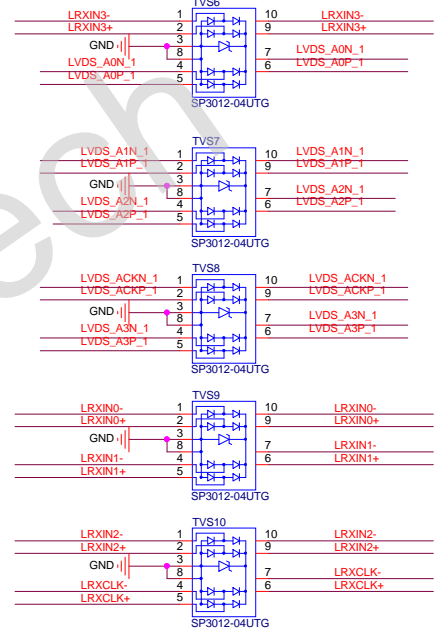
TVS6
LRXIN3-
LRXIN3+
GND
LVDS_A0N_1
LVDS_A0P_1
1
2
3
8
4
5
10
9
7
6
LRXIN3-
LRXIN3+
LVDS_A0N_1
LVDS_A0P_1
SP3012-04UTG

TVS7
LVDS_A1N_1
LVDS_A1P_1
GND
LVDS_A2N_1
LVDS_A2P_1
1
2
3
8
4
5
10
9
7
6
LVDS_A1N_1
LVDS_A1P_1
LVDS_A2N_1
LVDS_A2P_1
SP3012-04UTG

TVS8
LVDS_ACKN_1
LVDS_ACKP_1
GND
LVDS_A3N_1
LVDS_A3P_1
1
2
3
8
4
5
10
9
7
6
LVDS_ACKN_1
LVDS_ACKP_1
LVDS_A3N_1
LVDS_A3P_1
SP3012-04UTG

TVS9
LRXIN0-
LRXIN0+
GND
LRXIN1-
LRXIN1+
1
2
3
8
4
5
10
9
7
6
LRXIN0-
LRXIN0+
LRXIN1-
LRXIN1+
SP3012-04UTG

TVS10
LRXIN2-
LRXIN2+
GND
LRXCLK-
LRXCLK+
1
2
3
8
4
5
10
9
7
6
LRXIN2-
LRXIN2+
LRXCLK-
LRXCLK+
SP3012-04UTG